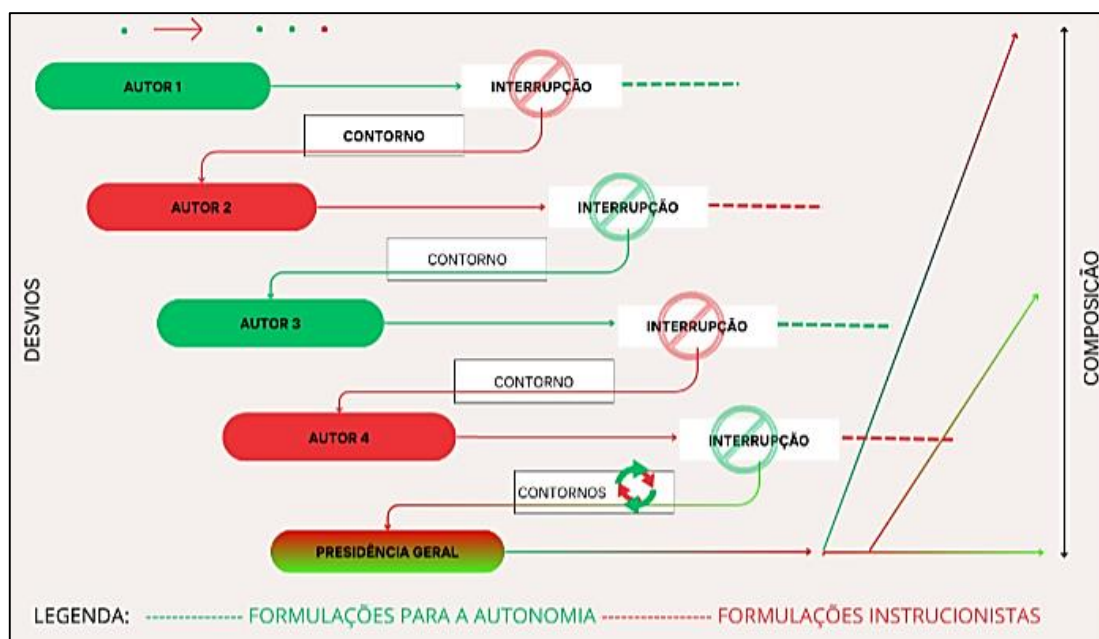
AUTOR 1

INTERRUPÇÃO

CONTORNO

AUTOR 2

INTERRUPÇÃO

CONTORNO

AUTOR 3

INTERRUPÇÃO

CONTORNO

AUTOR 4

INTERRUPÇÃO

CONTORNOS

PRESIDÊNCIA GERAL

DESVIOS

COMPOSIÇÃO

LEGENDA: FORMULAÇÕES PARA A AUTONOMIA FORMULAÇÕES INSTRUCIONISTAS